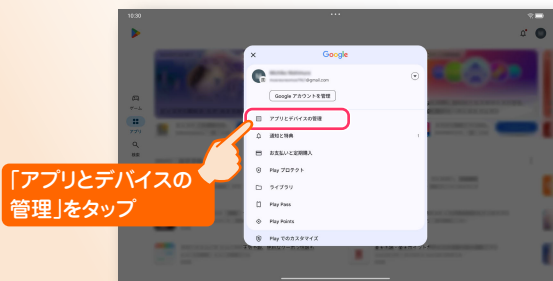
10:30

Google

Google アカウントを管理

アプリとデバイスの管理

通知と特典

お支払いと定期購入

Play プロテクト

ライブラリ

Play Pass

Play Points

Play でのカスタマイズ

ゲーム

アプリ

検索

「アプリとデバイスの管理」をタップ